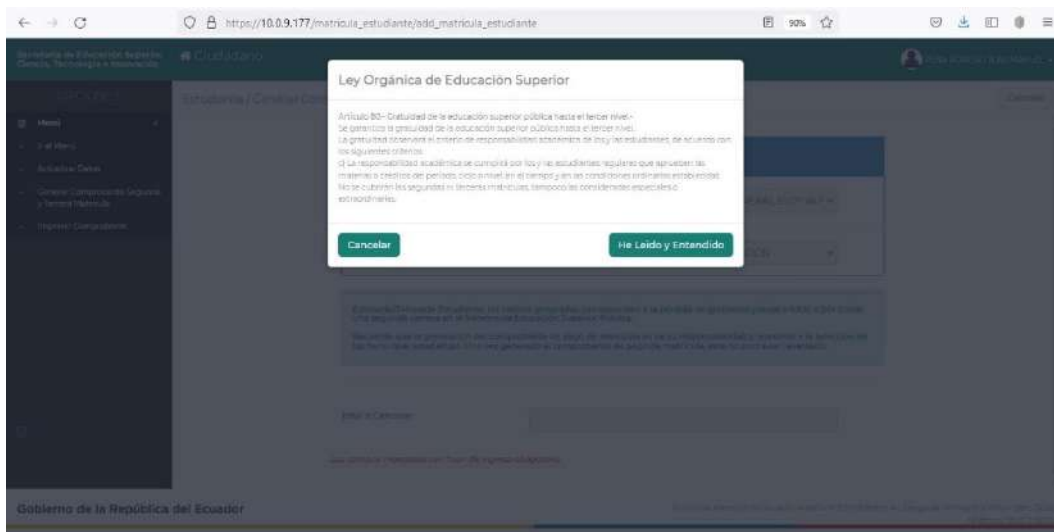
https://10.0.9.177/matricula_estudiante/add_matricula_estudiante

90%

Ciudadano

Ley Orgánica de Educación Superior

Artículo 80.- Gratuidad de la educación superior pública hasta el tercer nivel.-
Se garantiza la gratuidad de la educación superior pública hasta el tercer nivel.
La gratuidad observará el criterio de responsabilidad académica de los y las estudiantes, de acuerdo con los siguientes criterios:
c) La responsabilidad académica se cumplirá por los y las estudiantes regulares que aprueben las materias o créditos del período, ciclo o nivel, en el tiempo y en las condiciones ordinarias establecidas. No se cubrirán las segundas ni terceras matrículas, tampoco las consideradas especiales o extraordinarias.

Cancelar

He Leido y Entendido

Gobierno de la República del Ecuador